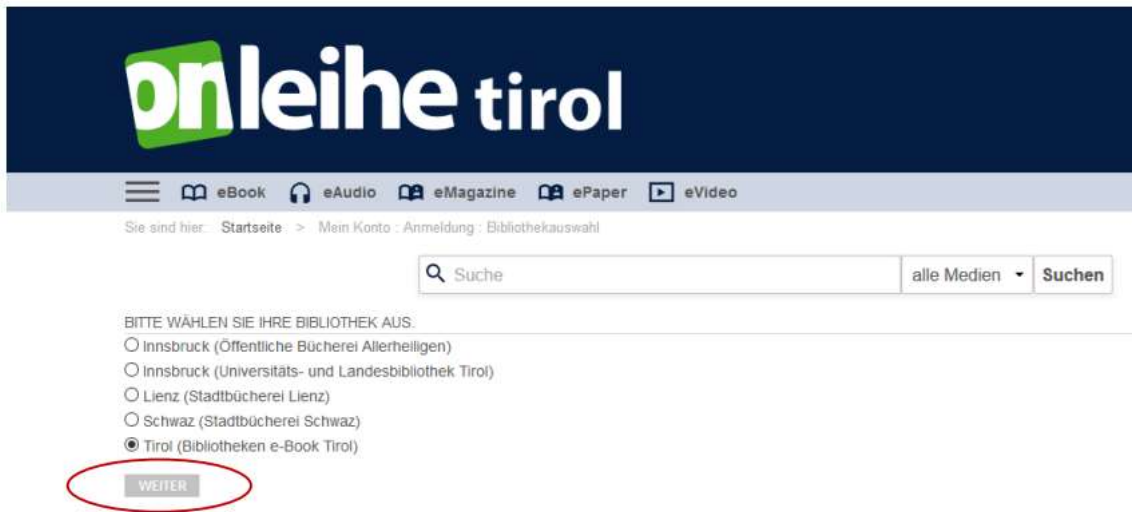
onleihe tirol

eBook eAudio eMagazine ePaper eVideo

Sie sind hier: Startseite > Mein Konto : Anmeldung : Bibliothekauswahl

Suche
alle Medien
Suchen

BITTE WÄHLEN SIE IHRE BIBLIOTHEK AUS.
Innsbruck (Öffentliche Bücherei Allerheiligen)
Innsbruck (Universitäts- und Landesbibliothek Tirol)
Lienz (Stadtbücherei Lienz)
Schwaz (Stadtbücherei Schwaz)
Tirol (Bibliotheken e-Book Tirol)

WEITER